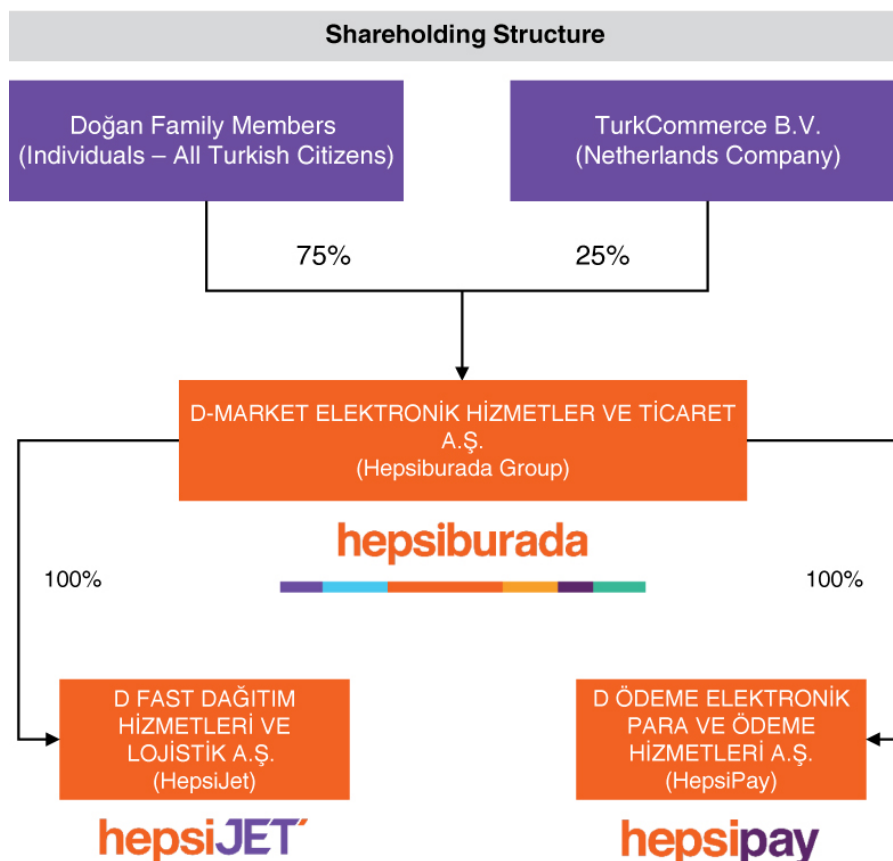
Shareholding Structure

Doğan Family Members
(Individuals – All Turkish Citizens)

TurkCommerce B.V.
(Netherlands Company)

75%

25%

D-MARKET ELEKTRONİK HİZMETLER VE TİCARET A.Ş.
(Hepsiburada Group)

hepsiburada

100%

100%

D FAST DAĞITIM HİZMETLERİ VE LOJİSTİK A.Ş.
(HepsiJet)

hepsiJET

D ÖDEME ELEKTRONİK PARA VE ÖDEME HİZMETLERİ A.Ş.
(HepsiPay)

hepsipay